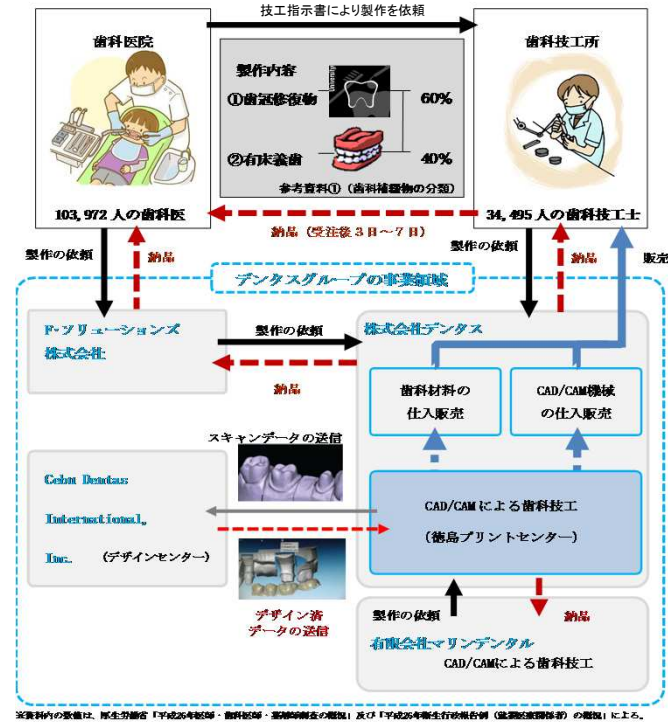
技工指示書により製作を依頼

歯科医院

製作内容

①歯冠修復物 60%

②有床義歯 40%

参考資料①（歯科補綴物の分類）

歯科技工所

103,972 人の歯科医

34,495 人の歯科技工士

納品（受注後 3 日～7 日）

製作の依頼

納品

製作の依頼

納品

販売

デンタスグループの事業領域

F-ソリューションズ株式会社

製作の依頼

株式会社デンタス

納品

歯科材料の仕入販売

CAD/CAM機械の仕入販売

スキャンデータの送信

Cebu Dentas International, Inc. （デザインセンター）

CAD/CAMによる歯科技工

（徳島プリントセンター）

デザイン済データの送信

製作の依頼

納品

有限会社マリンデンタル

CAD/CAMによる歯科技工

※資料内の数値は、厚生労働省「平成26年医師・歯科医師・薬剤師調査の概況」及び「平成26年衛生行政報告例（就業医療関係者）の概況」による。